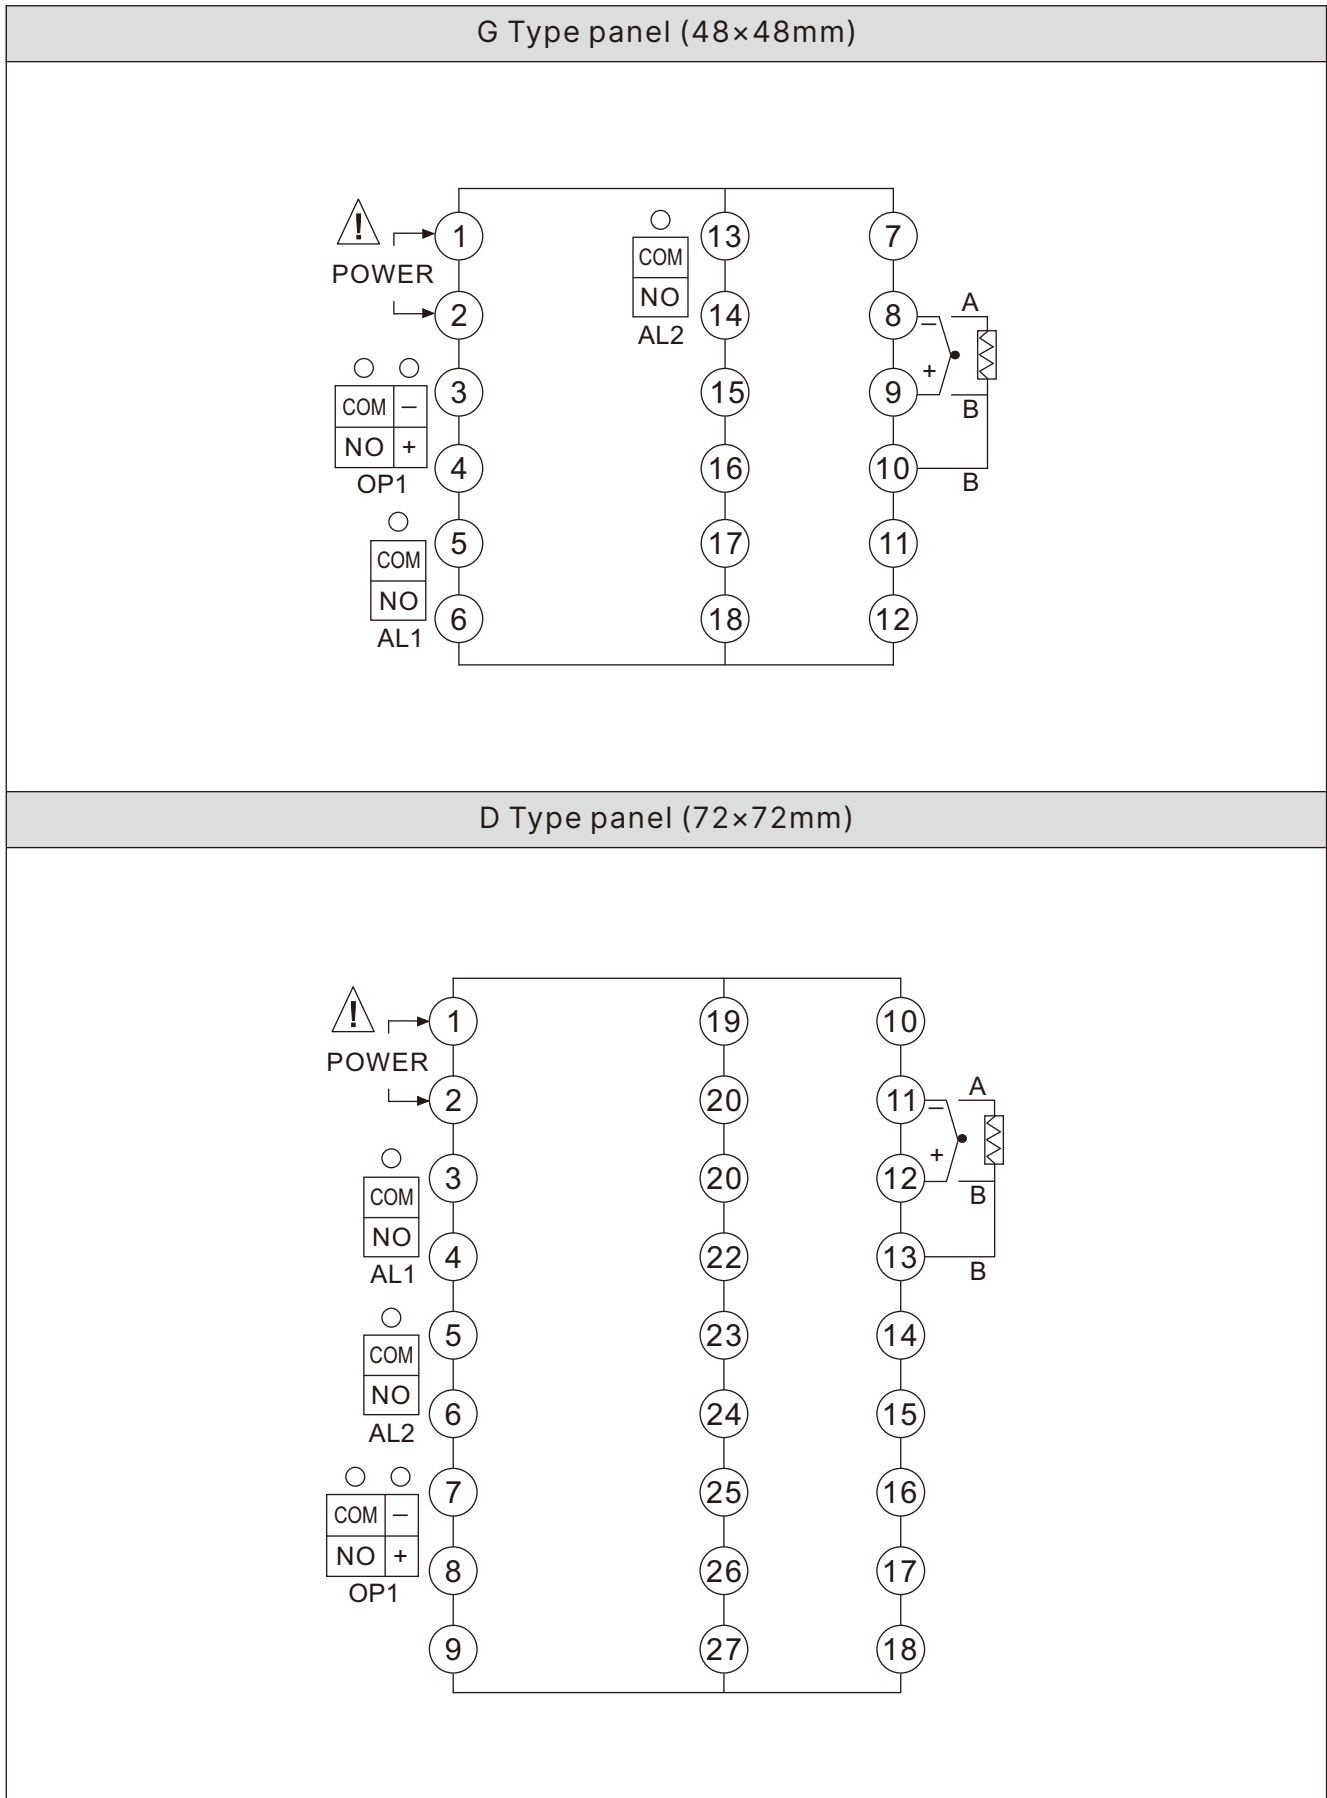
G Type panel (48×48mm)

POWER
1
2
3
4
5
6
COM
–
NO
+
OP1
COM
NO
AL1
COM
NO
AL2
13
14
15
16
17
18
7
8
9
10
11
12
–
+
A
B
B

D Type panel (72×72mm)

POWER
1
2
3
4
5
6
7
8
9
COM
NO
AL1
COM
NO
AL2
COM
–
NO
+
OP1
19
20
20
22
23
24
25
26
27
10
11
12
13
14
15
16
17
18
–
+
A
B
B